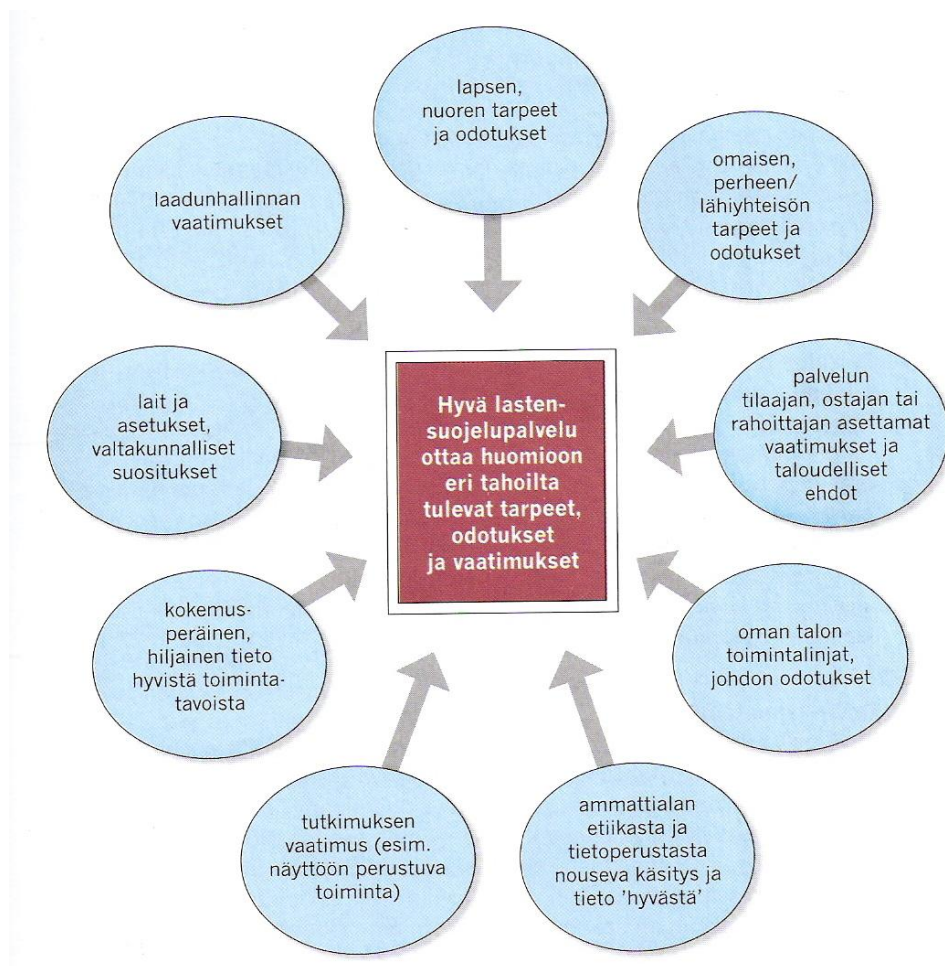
lapsen, nuoren tarpeet ja odotukset

laadunhallinnan vaatimukset

omaisen, perheen/ lähiyhteisön tarpeet ja odotukset

lait ja asetukset, valtakunnalliset suositukset

Hyvä lastensuojelupalvelu ottaa huomioon eri tahoilta tulevat tarpeet, odotukset ja vaatimukset

palvelun tilaajan, ostajan tai rahoittajan asettamat vaatimukset ja taloudelliset ehdot

kokemusperäinen, hiljainen tieto hyvistä toimintatavoista

oman talon toimintalinjat, johdon odotukset

tutkimuksen vaatimus (esim. näyttöön perustuva toiminta)

ammattialan etiikasta ja tietoperustasta nouseva käsitys ja tieto 'hyvästä'